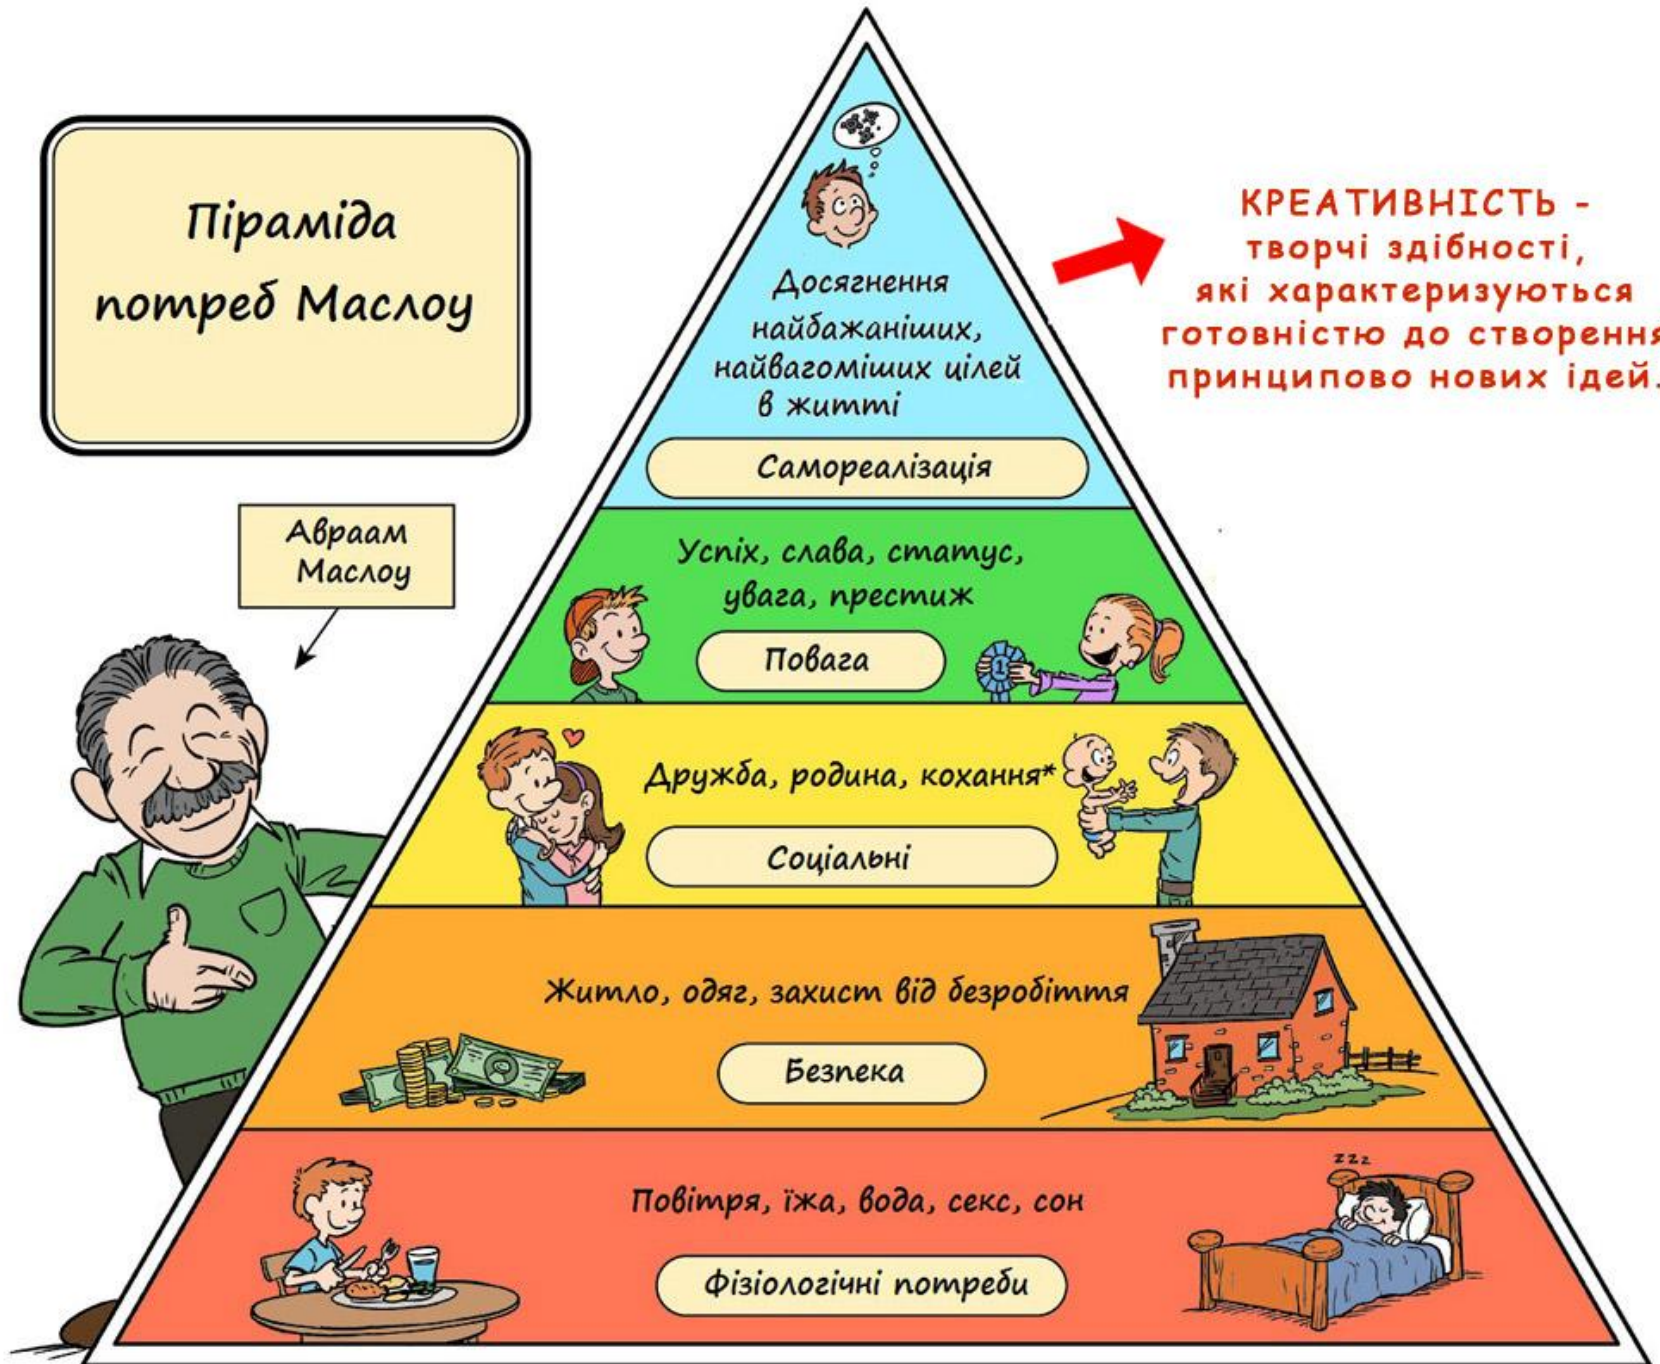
Піраміда потреб Маслоу

Авраам Маслоу

Досягнення найбажаніших, найвагоміших цілей в житті

Самореалізація

КРЕАТИВНІСТЬ - творчі здібності, які характеризуються готовністю до створення принципово нових ідей.

Успіх, слава, статус, увага, престиж

Повага

Дружба, родина, кохання*

Соціальні

Житло, одяг, захист від безробіття

Безпека

Повітря, їжа, вода, секс, сон

zzz

Фізіологічні потреби